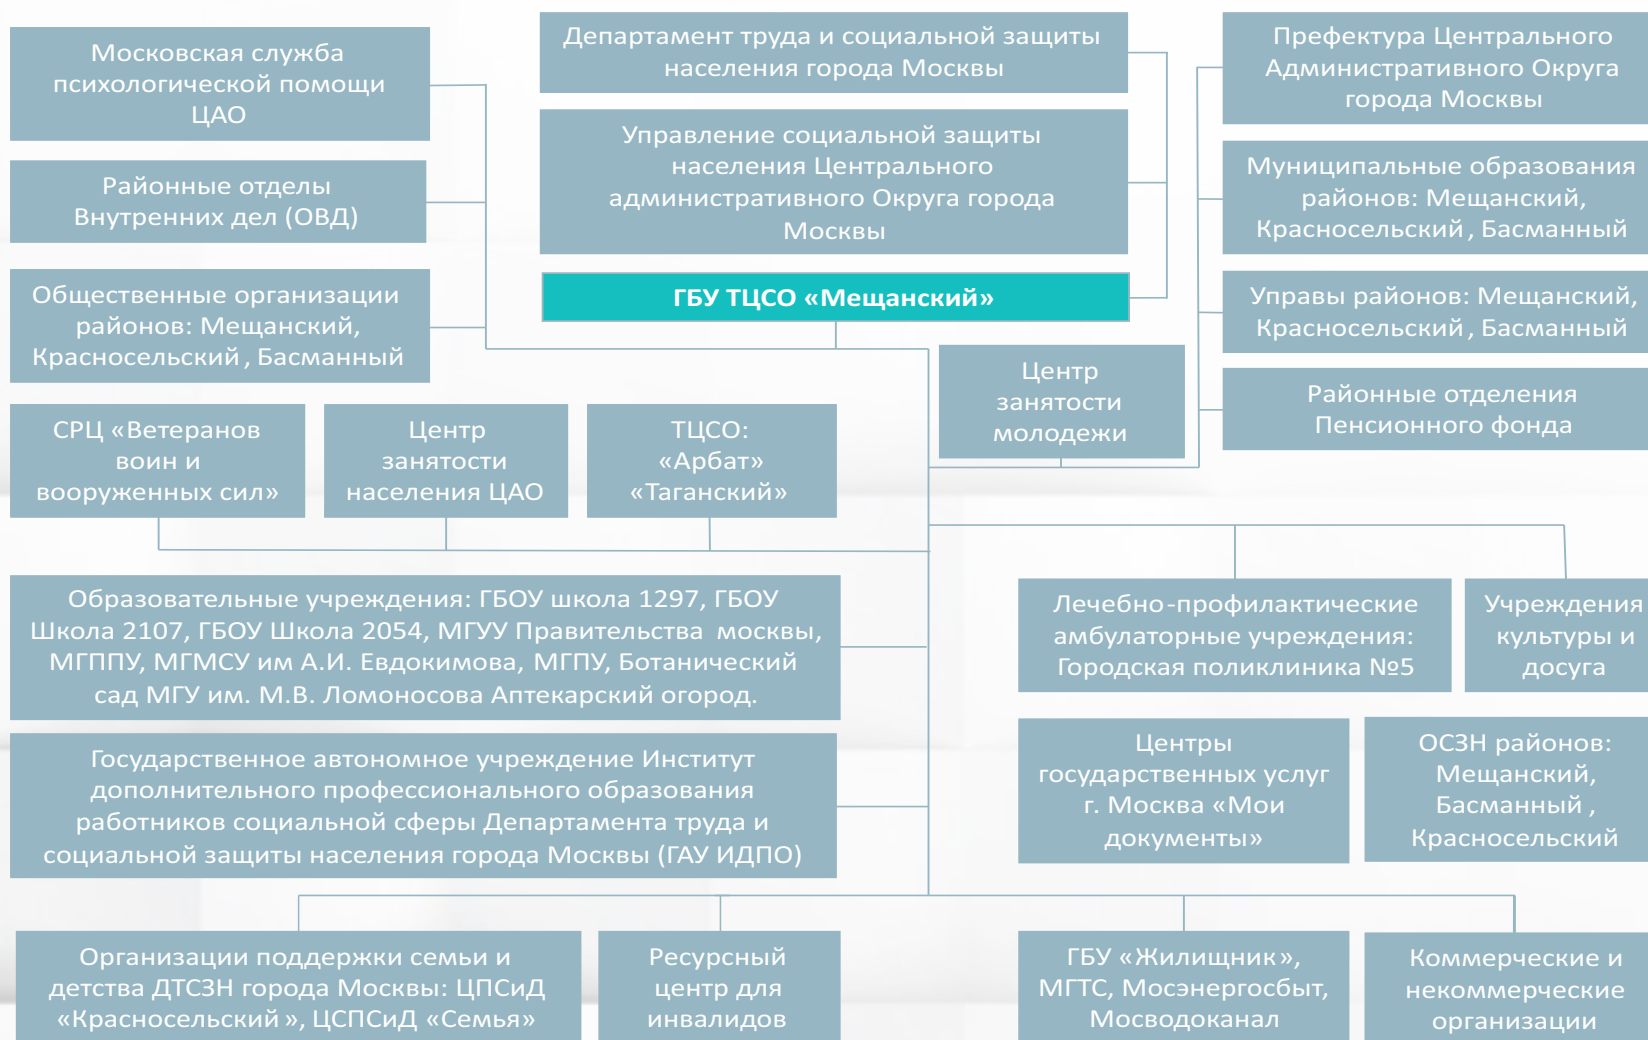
Московская служба психологической помощи ЦАО

Департамент труда и социальной защиты населения города Москвы

Префектура Центрального Административного Округа города Москвы

Районные отделы Внутренних дел (ОВД)

Управление социальной защиты населения Центрального административного Округа города Москвы

Муниципальные образования районов: Мещанский, Красносельский, Басманный

Общественные организации районов: Мещанский, Красносельский, Басманный

ГБУ ТЦСО «Мещанский»

Управы районов: Мещанский, Красносельский, Басманный

Центр занятости молодежи

Районные отделения Пенсионного фонда

СРЦ «Ветеранов воин и вооруженных сил»

Центр занятости населения ЦАО

ТЦСО: «Арбат» «Таганский»

Образовательные учреждения: ГБОУ школа 1297, ГБОУ Школа 2107, ГБОУ Школа 2054, МГУУ Правительства москвы, МГППУ, МГМСУ им А.И. Евдокимова, МГПУ, Ботанический сад МГУ им. М.В. Ломоносова Аптекарский огород.

Лечебно-профилактические амбулаторные учреждения: Городская поликлиника №5

Учреждения культуры и досуга

Государственное автономное учреждение Институт дополнительного профессионального образования работников социальной сферы Департамента труда и социальной защиты населения города Москвы (ГАУ ИДПО)

Центры государственных услуг г. Москва «Мои документы»

ОСЗН районов: Мещанский, Басманный , Красносельский

Организации поддержки семьи и детства ДТСЗН города Москвы: ЦПСиД «Красносельский », ЦСПСиД «Семья»

Ресурсный центр для инвалидов

ГБУ «Жилищник», МГТС, Мосэнергосбыт, Мосводоканал

Коммерческие и некоммерческие организации